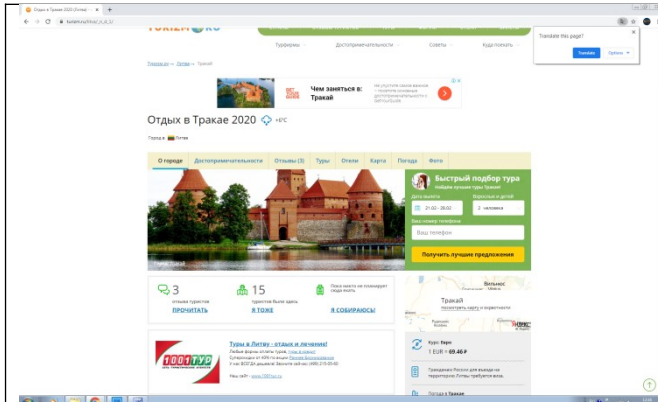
Отдых в Тракае 2020 (Литва)

turizm.ru/litva/_0_0_1/

TURIZM.RU

Турфирмы
Достопримечательности
Советы
Куда поехать

Translate this page?
Translate
Options

Туризм.ру > Литва > Тракай

Чем заняться в: Тракай

Отдых в Тракае 2020 +4°C

Город в Литве

О городе
Достопримечательности
Отзывы (3)
Туры
Отели
Карта
Погода
Фото

Быстрый подбор тура
Найдем лучшие туры Тракай
Дата вылета
21.02 - 28.02
Взрослых и детей
2 человека
Ваш номер телефона
Ваш телефон
Получить лучшие предложения

3
отзыва туристов
ПРОЧИТАТЬ

15
туристов были здесь
Я ТОЖЕ

Пока никто не планирует сюда ехать
Я СОБИРАЮСЬ!

Вильнюс
Тракай
посмотреть карту и окрестности

Туры в Литву - отдых и лечение!

1001 ТУР

Курс Евро
1 EUR = 69.46 ₽

Гражданам России для въезда на территорию Литвы требуется виза.

Погода в Тракае